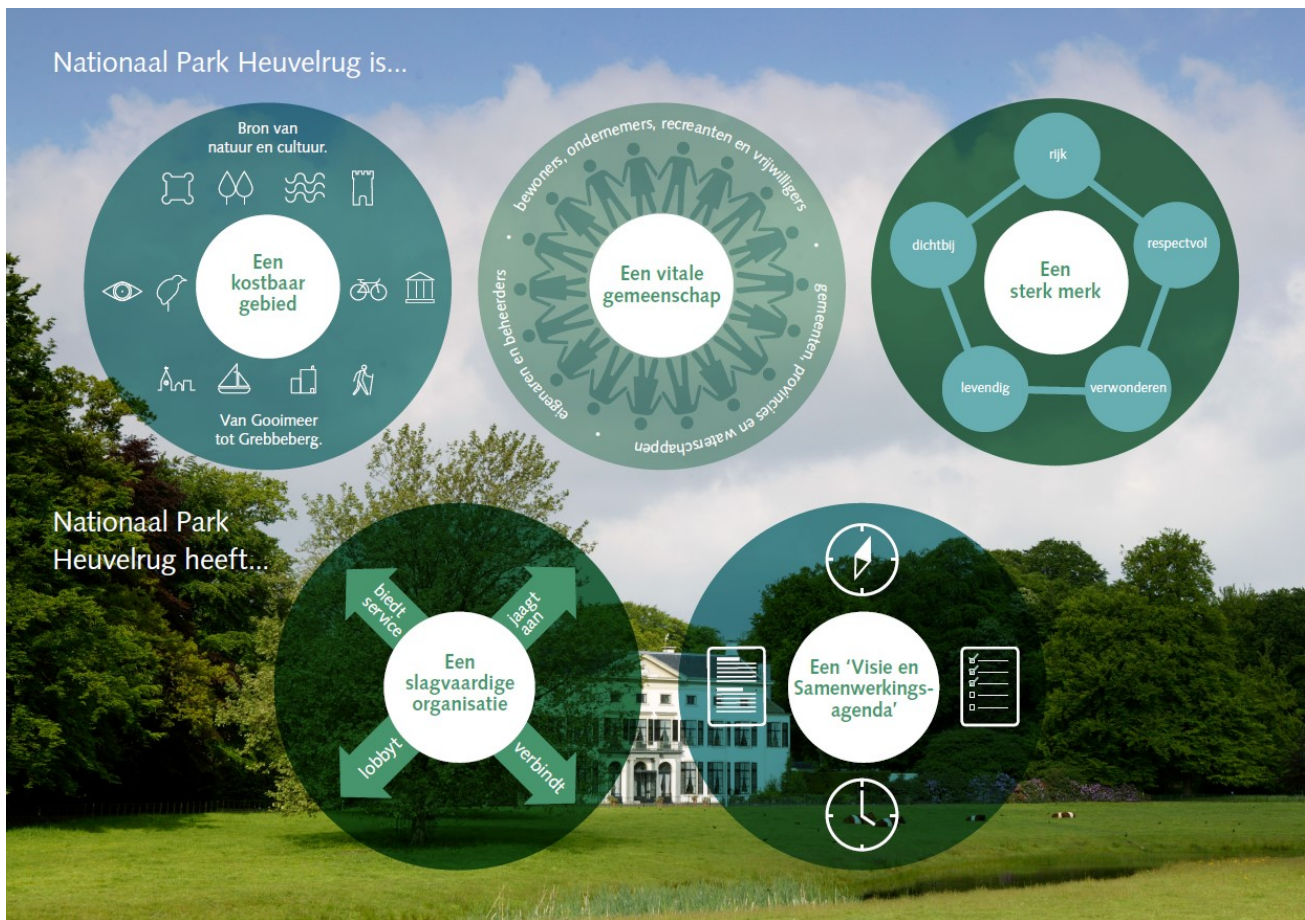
Nationaal Park Heuvelrug is...

Bron van natuur en cultuur.

Een kostbaar gebied

Van Gooimeer tot Grebbeberg.

bewoners, ondernemers, recreanten en vrijwilligers

gemeenten, provincies en waterschappen

eigenaren en beheerders

Een vitale gemeenschap

rijk

respectvol

verwonderen

levendig

dichtbij

Een sterk merk

Nationaal Park Heuvelrug heeft...

biedt service

jaagt aan

lobbyt

verbindt

Een slagvaardige organisatie

Een 'Visie en Samenwerkings-agenda'